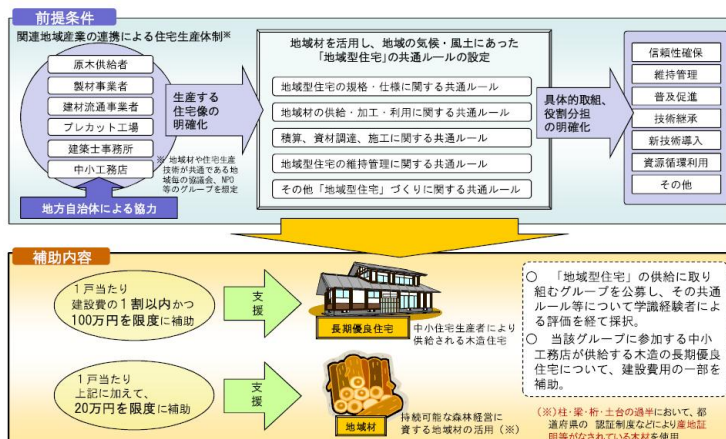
前提条件

関連地域産業の連携による住宅生産体制※

原木供給者

製材事業者

建材流通事業者

プレカット工場

建築士事務所

中小工務店

※地域材や住宅生産技術が共通である地域毎の協議会、NPO等のグループを想定

地方自治体による協力

生産する住宅像の明確化

地域材を活用し、地域の気候・風土にあった「地域型住宅」の共通ルールの設定

地域型住宅の規格・仕様に関する共通ルール

地域材の供給・加工・利用に関する共通ルール

積算、資材調達、施工に関する共通ルール

地域型住宅の維持管理に関する共通ルール

その他「地域型住宅」づくりに関する共通ルール

具体的取組、役割分担の明確化

信頼性確保

維持管理

普及促進

技術継承

新技術導入

資源循環利用

その他

補助内容

1戸当たり建設費の1割以内かつ100万円を限度に補助

支援

長期優良住宅

中小住宅生産者により供給される木造住宅

1戸当たり上記に加えて、20万円を限度に補助

支援

地域材

持続可能な森林経営に資する地域材の活用（※）

○　「地域型住宅」の供給に取り組むグループを公募し、その共通ルール等について学識経験者による評価を経て採択。

○　当該グループに参加する中小工務店が供給する木造の長期優良住宅について、建設費用の一部を補助。

（※）柱・梁・桁・土台の過半において、都道府県の認証制度などにより産地証明等がなされている木材を使用